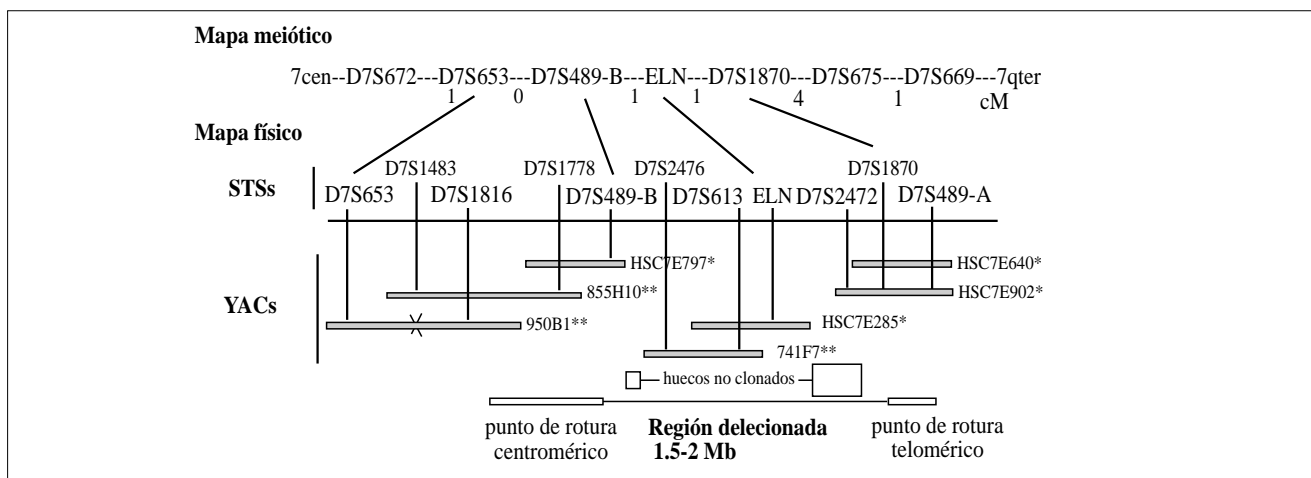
Mapa meiótico

7cen--D7S672---D7S653---D7S489-B---ELN---D7S1870---D7S675---D7S669---7qter

1 0 1 1 4 1 cM

Mapa físico

STSs

D7S1483 D7S1778 D7S2476 D7S1870

D7S653 D7S1816 D7S489-B D7S613 ELN D7S2472 D7S489-A

YACs

HSC7E797*

855H10**

950B1**

HSC7E640*

HSC7E902*

HSC7E285*

741F7**

huecos no clonados

punto de rotura centromérico

Región delecionada 1.5-2 Mb

punto de rotura telomérico